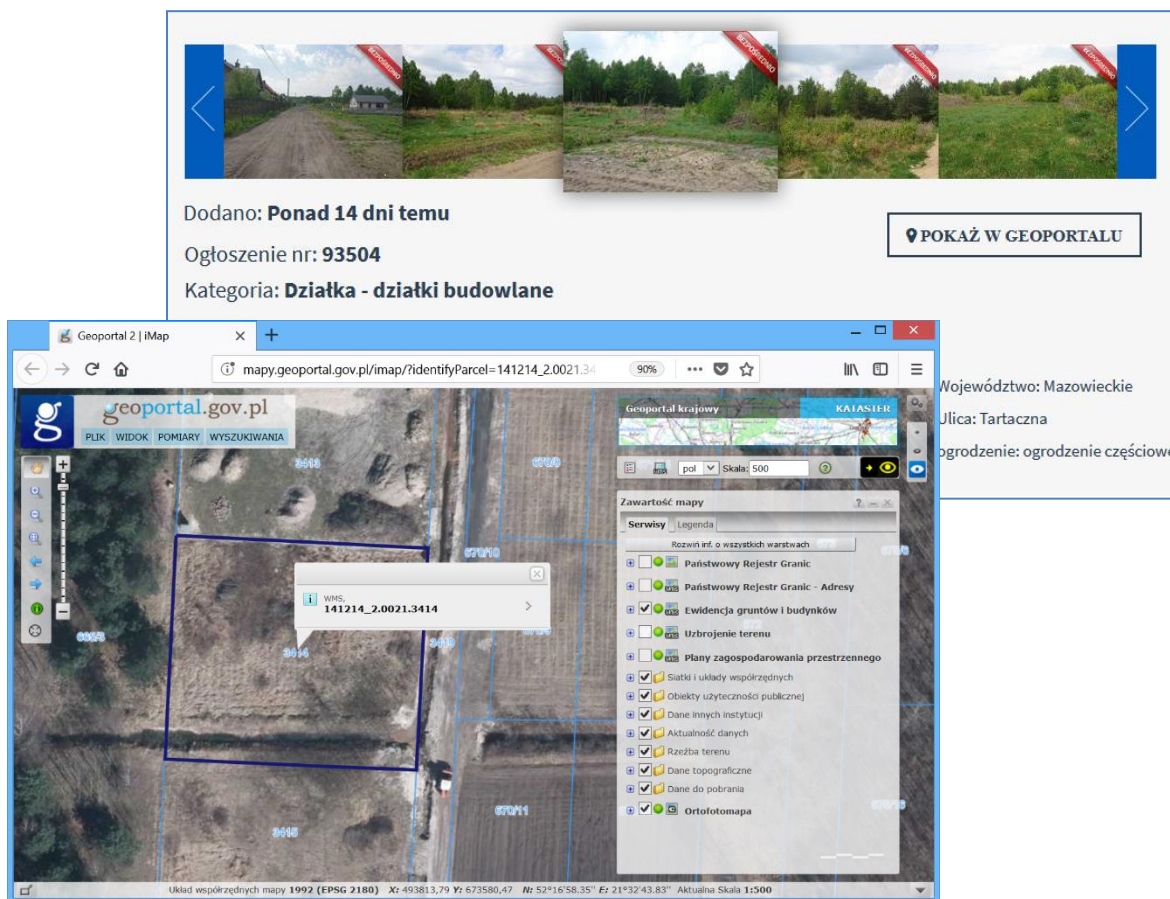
BEZPOŚREDNIO

Dodano: **Ponad 14 dni temu**

Ogłoszenie nr: **93504**

Kategoria: **Działka - działki budowlane**

POKAŻ W GEOPORTALU

Województwo: Mazowieckie

Ulica: Tartaczna

ogrodzenie: ogrodzenie częściowe

Geoportal 2 | iMap

mapy.geoportal.gov.pl/imap/?identifyParcel=141214_2.0021.34

90%

geoportal.gov.pl

PLIK WIDOK POMIARY WYSZUKIWANIA

Geoportal krajowy KATASTER

pol Skala: 500

Zawartość mapy

Serwisy Legenda

Rozwiń inf. o wszystkich warstwach

Państwowy Rejestr Granic

Państwowy Rejestr Granic - Adresy

Ewidencja gruntów i budynków

Uzbrojenie terenu

Plany zagospodarowania przestrzennego

Siatki i układy współrzędnych

Obiekty użyteczności publicznej

Dane innych instytucji

Aktualność danych

Rzeźba terenu

Dane topograficzne

Dane do pobrania

Ortofotomapa

WMS,
141214_2.0021.3414

3413

3414

3415

3419

662/3

670/9

670/10

670/11

Układ współrzędnych mapy 1992 (EPSG 2180) X: 493813,79 Y: 673580,47 N: 52°16'58.35" E: 21°32'43.83" Aktualna Skala 1:500